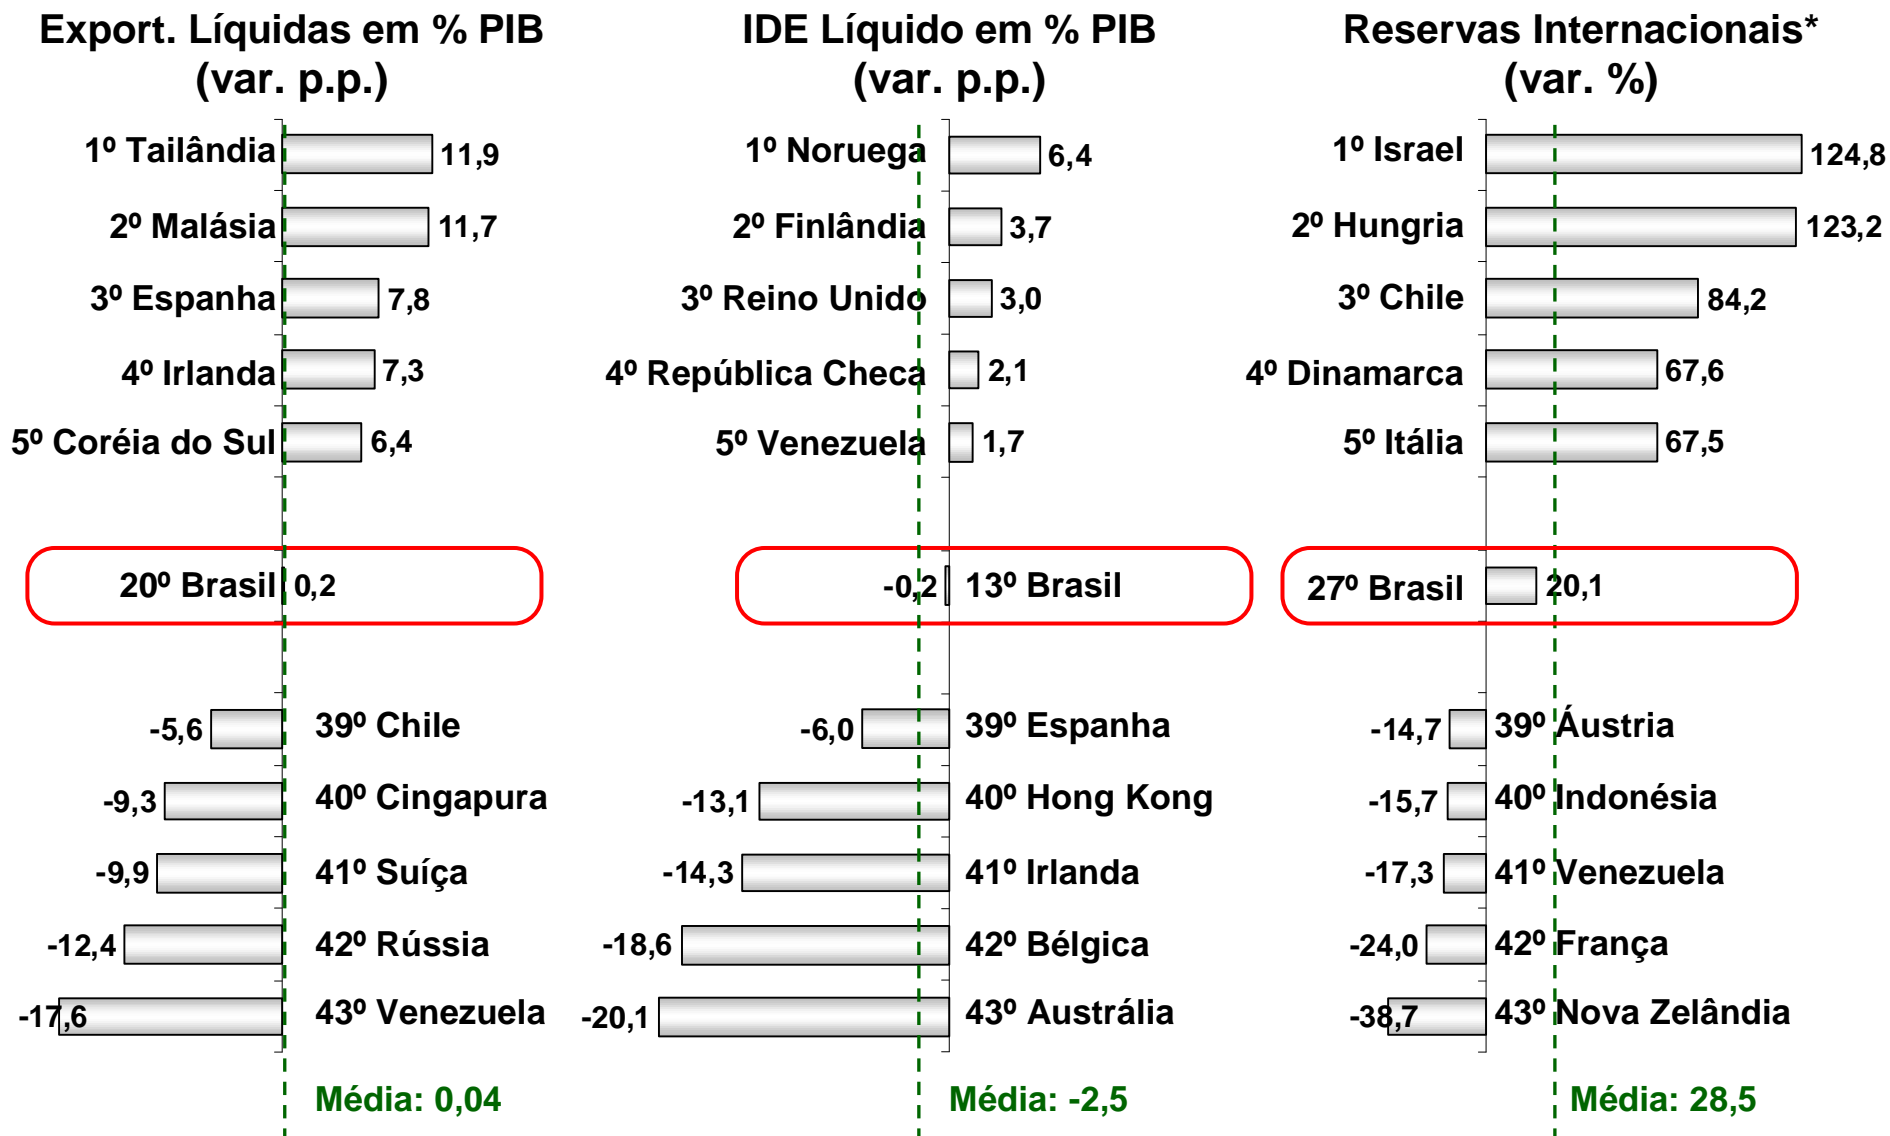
Export. Líquidas em % PIB
(var. p.p.)

1º Tailândia 11,9
2º Malásia 11,7
3º Espanha 7,8
4º Irlanda 7,3
5º Coréia do Sul 6,4

20º Brasil 0,2

-5,6 39º Chile
-9,3 40º Cingapura
-9,9 41º Suíça
-12,4 42º Rússia
-17,6 43º Venezuela

Média: 0,04

IDE Líquido em % PIB
(var. p.p.)

1º Noruega 6,4
2º Finlândia 3,7
3º Reino Unido 3,0
4º República Checa 2,1
5º Venezuela 1,7

-0,2 13º Brasil

-6,0 39º Espanha
-13,1 40º Hong Kong
-14,3 41º Irlanda
-18,6 42º Bélgica
-20,1 43º Austrália

Média: -2,5

Reservas Internacionais*
(var. %)

1º Israel 124,8
2º Hungria 123,2
3º Chile 84,2
4º Dinamarca 67,6
5º Itália 67,5

27º Brasil 20,1

-14,7 39º Áustria
-15,7 40º Indonésia
-17,3 41º Venezuela
-24,0 42º França
-38,7 43º Nova Zelândia

Média: 28,5